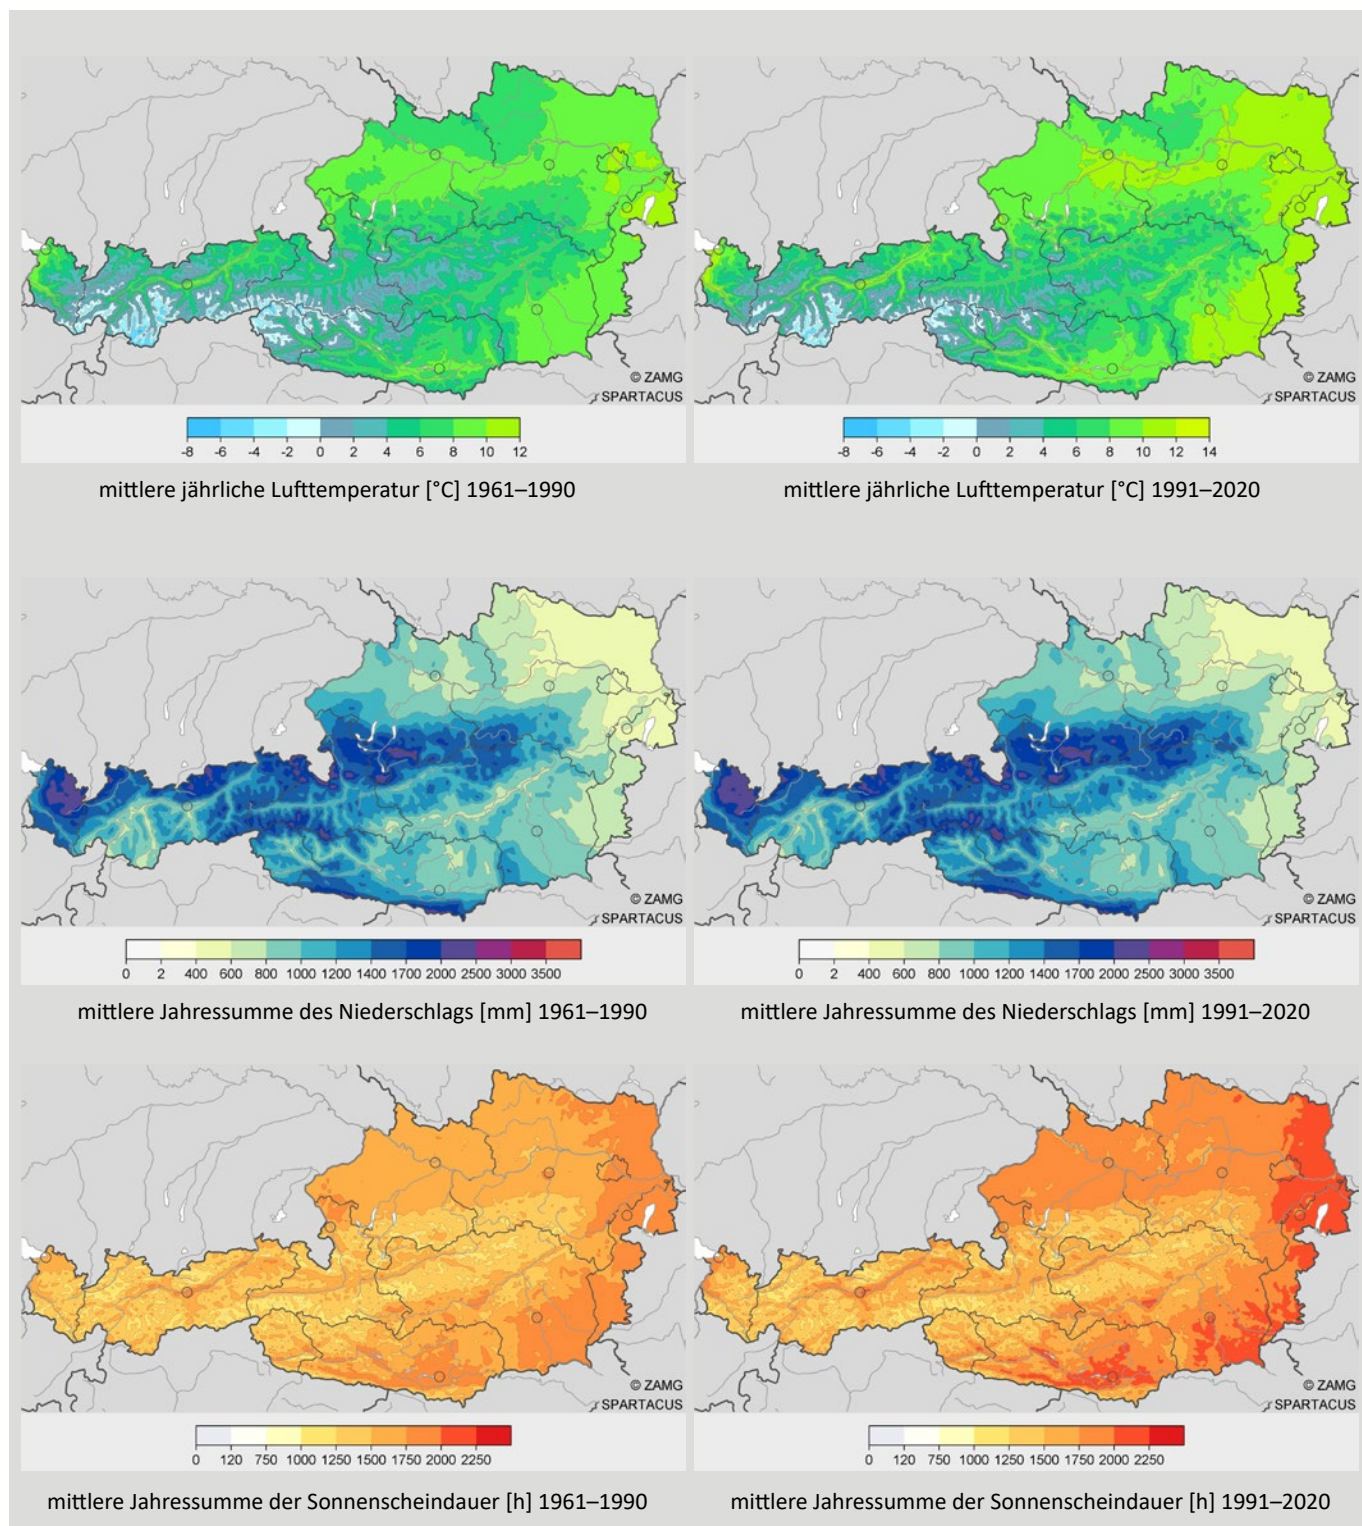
© ZAMG
SPARTACUS

-8 -6 -4 -2 0 2 4 6 8 10 12

mittlere jährliche Lufttemperatur [°C] 1961–1990

© ZAMG
SPARTACUS

-8 -6 -4 -2 0 2 4 6 8 10 12 14

mittlere jährliche Lufttemperatur [°C] 1991–2020

© ZAMG
SPARTACUS

0 2 400 600 800 1000 1200 1400 1700 2000 2500 3000 3500

mittlere Jahressumme des Niederschlags [mm] 1961–1990

© ZAMG
SPARTACUS

0 2 400 600 800 1000 1200 1400 1700 2000 2500 3000 3500

mittlere Jahressumme des Niederschlags [mm] 1991–2020

© ZAMG
SPARTACUS

0 120 750 1000 1250 1500 1750 2000 2250

mittlere Jahressumme der Sonnenscheindauer [h] 1961–1990

© ZAMG
SPARTACUS

0 120 750 1000 1250 1500 1750 2000 2250

mittlere Jahressumme der Sonnenscheindauer [h] 1991–2020